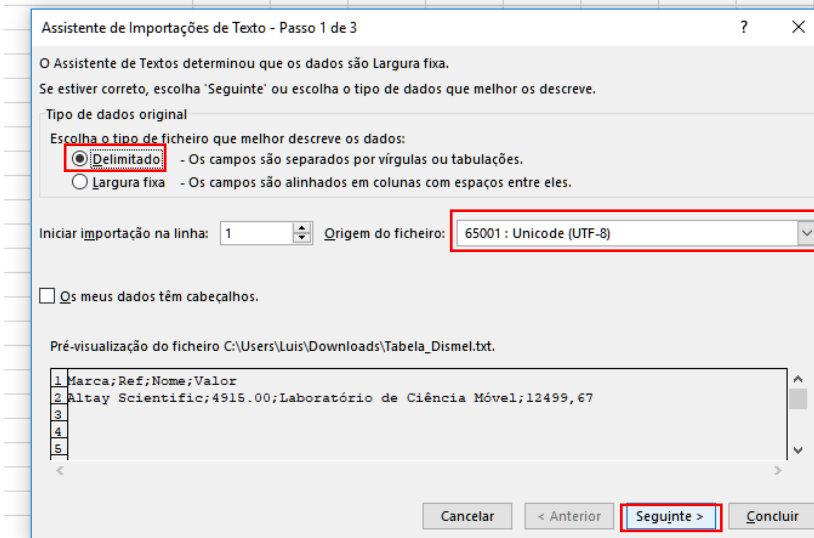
Assistente de Importações de Texto - Passo 1 de 3

?

X

O Assistente de Textos determinou que os dados são Largura fixa.

Se estiver correto, escolha 'Seguinte' ou escolha o tipo de dados que melhor os descreve.

Tipo de dados original

Escolha o tipo de ficheiro que melhor descreve os dados:

Delimitado - Os campos são separados por vírgulas ou tabulações.

Largura fixa - Os campos são alinhados em colunas com espaços entre eles.

Iniciar importação na linha: 1

Origem do ficheiro: 65001 : Unicode (UTF-8)

Os meus dados têm cabeçalhos.

Pré-visualização do ficheiro C:\Users\Luis\Downloads\Tabela_Dismel.txt.

1 Marca;Ref;Nome;Valor
2 Altay Scientific;4915.00;Laboratório de Ciência Móvel;12499,67
3
4
5

Cancelar

< Anterior

Seguinte >

Concluir